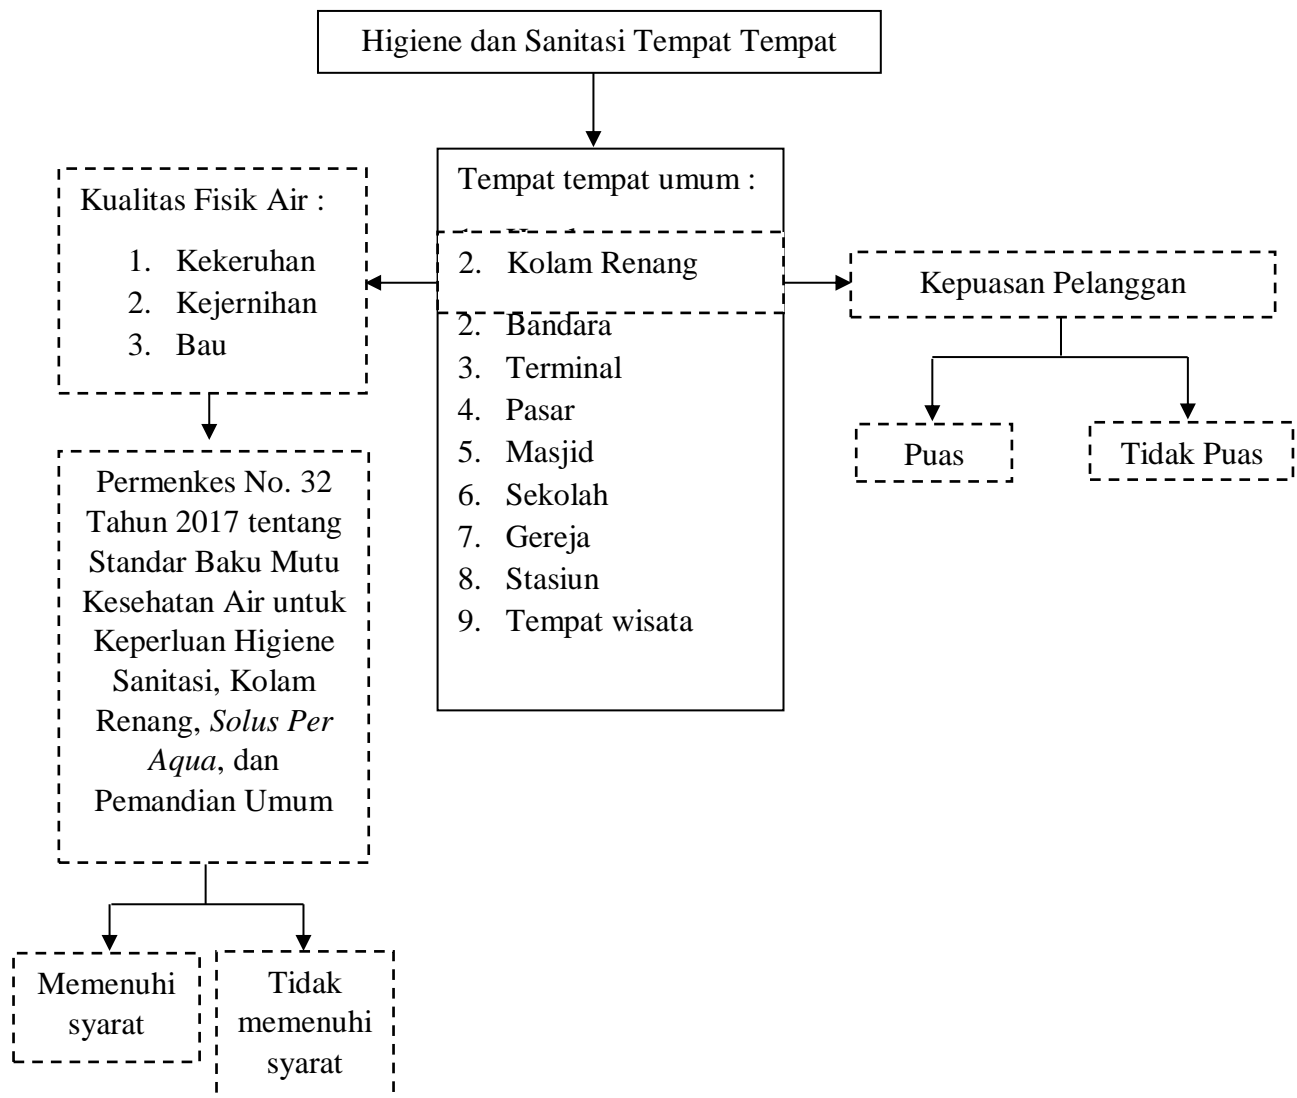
Higiene dan Sanitasi Tempat Tempat

Tempat tempat umum :

2. Kolam Renang

2. Bandara
3. Terminal
4. Pasar
5. Masjid
6. Sekolah
7. Gereja
8. Stasiun
9. Tempat wisata

Kualitas Fisik Air :

1. Kekeruhan
2. Kejernihan
3. Bau

Permenkes No. 32 Tahun 2017 tentang Standar Baku Mutu Kesehatan Air untuk Keperluan Higiene Sanitasi, Kolam Renang, *Solus Per Aqua*, dan Pemandian Umum

Memenuhi syarat

Tidak memenuhi syarat

Kepuasan Pelanggan

Puas

Tidak Puas